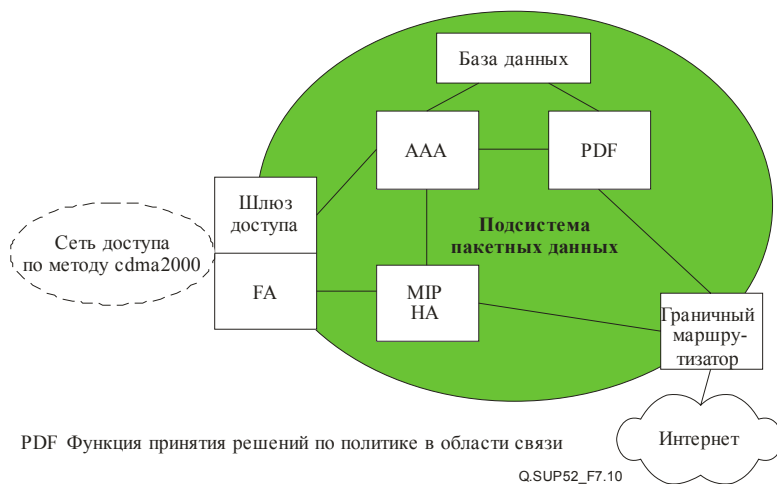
База данных

AAA

PDF

Шлюз доступа

Подсистема пакетных данных

Сеть доступа по методу cdma2000

FA

MIP HA

Граничный маршрутизатор

PDF Функция принятия решений по политике в области связи

Интернет

Q.SUP52_F7.10